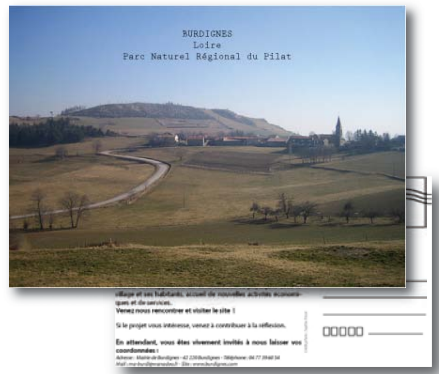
BURDIGNES
Loire
Parc Naturel Régional du Pilat

village et ses habitants, accueil de nouvelles activités économiques et de services.
Venez nous rencontrer et visiter le site !

Si le projet vous intéresse, venez à contribuer à la réflexion.

En attendant, vous êtes vivement invités à nous laisser vos coordonnées :
Adresse : Mairie de Burdignes - 42 220 Burdignes - Téléphone : 04 77 39 68 54
Mail : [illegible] - Site : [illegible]

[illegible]